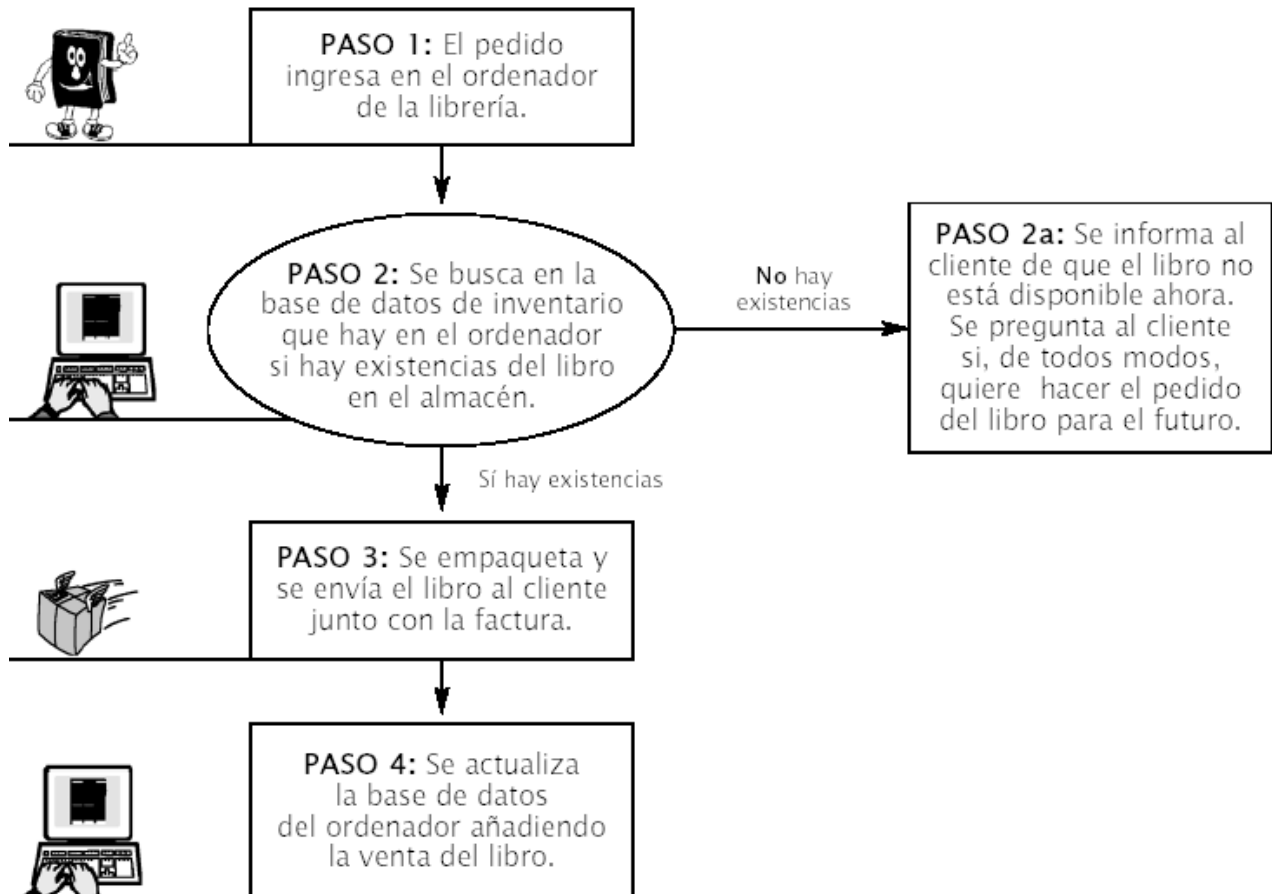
PASO 1: El pedido ingresa en el ordenador de la librería.

PASO 2: Se busca en la base de datos de inventario que hay en el ordenador si hay existencias del libro en el almacén.

No hay existencias

PASO 2a: Se informa al cliente de que el libro no está disponible ahora. Se pregunta al cliente si, de todos modos, quiere hacer el pedido del libro para el futuro.

Sí hay existencias

PASO 3: Se empaqueta y se envía el libro al cliente junto con la factura.

PASO 4: Se actualiza la base de datos del ordenador añadiendo la venta del libro.